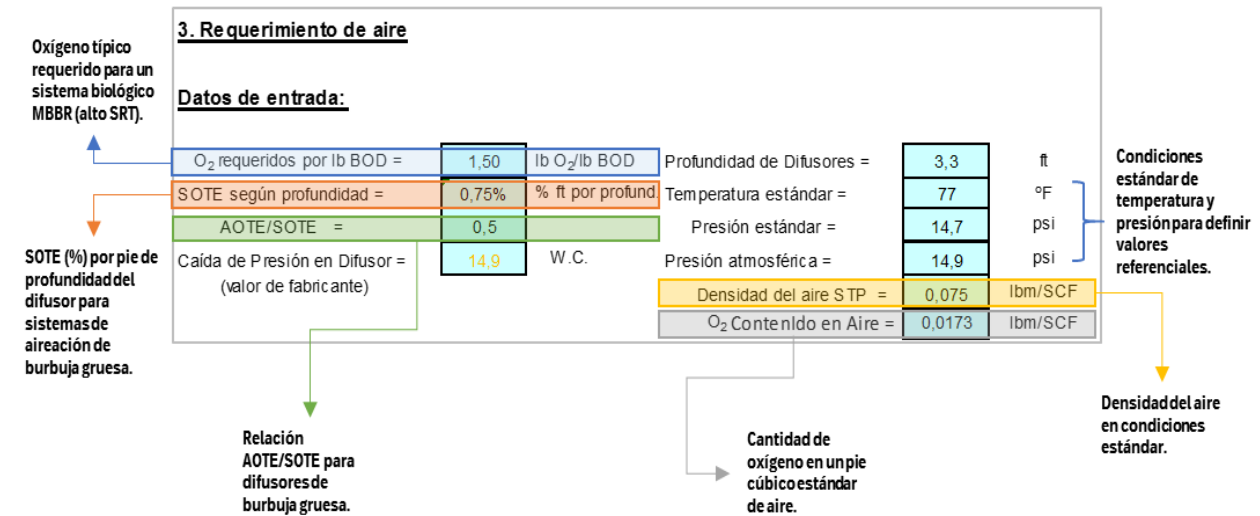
3. Requerimiento de aire

Datos de entrada:

Oxígeno típico requerido para un sistema biológico MBBR (alto SRT).

| | | |
|---|---|---|
| $O_2$ requeridos por lb BOD = | 1,50 | lb $O_2$/lb BOD |
| SOTE según profundidad = | 0,75% | % ft por profund. |
| AOTE/SOTE = | 0,5 | |
| Caída de Presión en Difusor = (valor de fabricante) | 14,9 | W.C. |

| | | |
|---|---|---|
| Profundidad de Difusores = | 3,3 | ft |
| Temperatura estándar = | 77 | °F |
| Presión estándar = | 14,7 | psi |
| Presión atmosférica = | 14,9 | psi |
| Densidad del aire STP = | 0,075 | lbm/SCF |
| $O_2$ Contenido en Aire = | 0,0173 | lbm/SCF |

Condiciones estándar de temperatura y presión para definir valores referenciales.

SOTE (%) por pie de profundidad del difusor para sistemas de aireación de burbuja gruesa.

Relación AOTE/SOTE para difusores de burbuja gruesa.

Cantidad de oxígeno en un pie cúbico estándar de aire.

Densidad del aire en condiciones estándar.